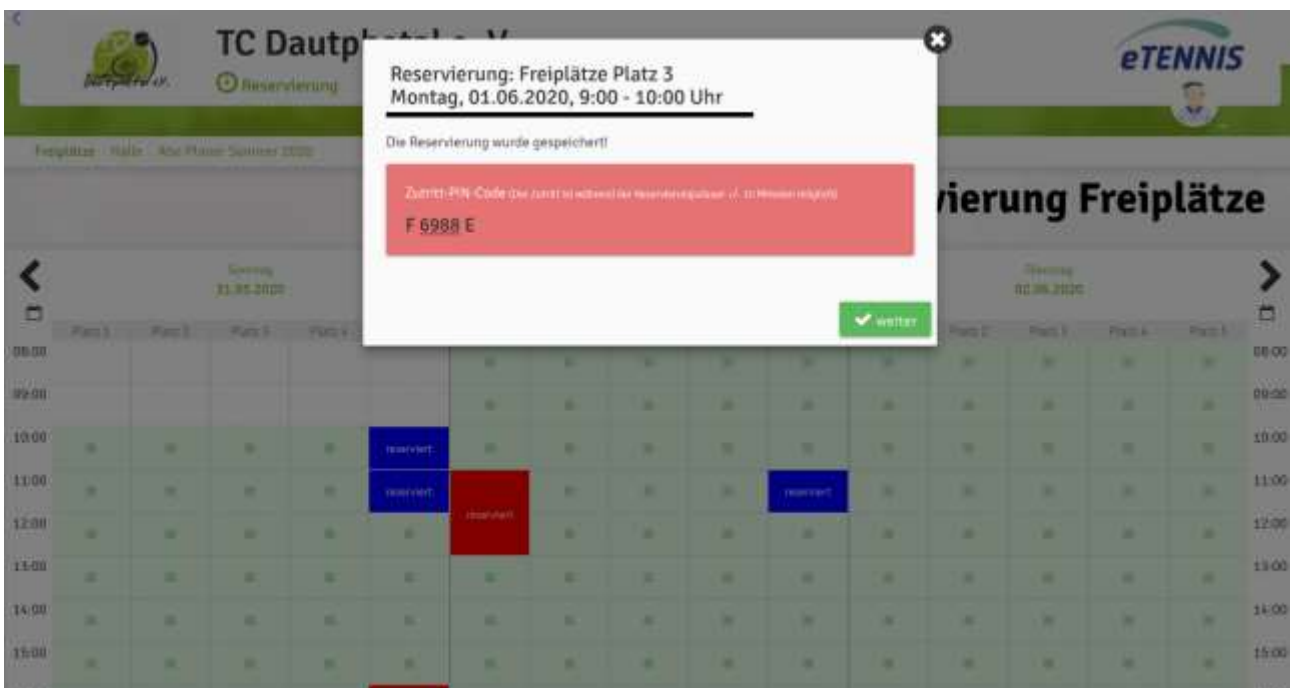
TC Dautp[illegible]
Reservierung
eTENNIS
Freiplätze · Halle · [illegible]
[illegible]vierung Freiplätze
Sonntag
31.05.2020
Dienstag
02.06.2020

Reservierung: Freiplätze Platz 3
Montag, 01.06.2020, 9:00 - 10:00 Uhr

Die Reservierung wurde gespeichert!

Zutritt-PIN-Code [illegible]
F 6988 E

weiter

| | Platz 1 | Platz 2 | Platz 3 | Platz 4 | | | | | | | | Platz 2 | Platz 3 | Platz 4 | Platz 5 | |
|---|---|---|---|---|---|---|---|---|---|---|---|---|---|---|---|---|
| 08:00 | | | | | | | | | | | | | | | | 08:00 |
| 09:00 | | | | | | | | | | | | | | | | 09:00 |
| 10:00 | | | | | reserviert | | | | | | | | | | | 10:00 |
| 11:00 | | | | | reserviert | reserviert | | | | reserviert | | | | | | 11:00 |
| 12:00 | | | | | | | | | | | | | | | | 12:00 |
| 13:00 | | | | | | | | | | | | | | | | 13:00 |
| 14:00 | | | | | | | | | | | | | | | | 14:00 |
| 15:00 | | | | | | | | | | | | | | | | 15:00 |